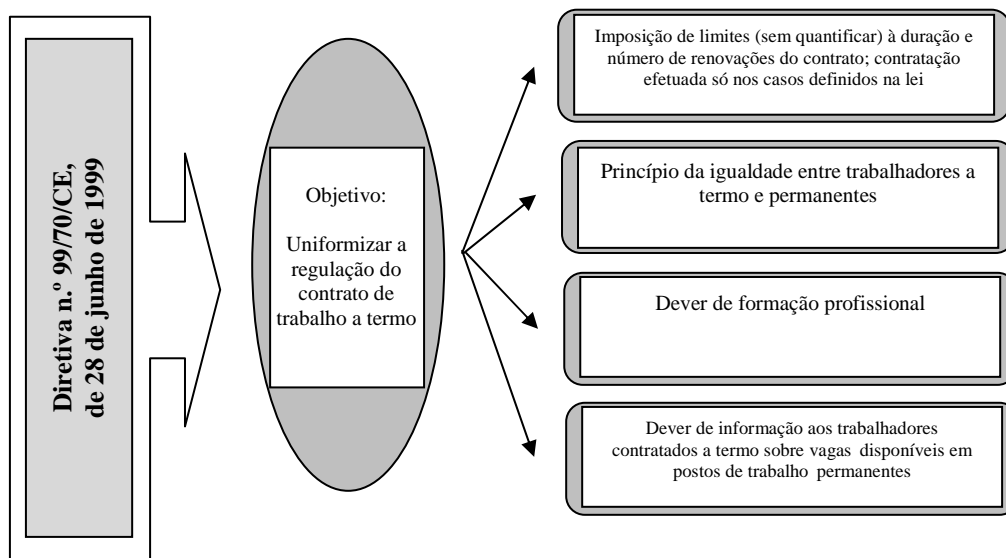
Diretiva n.º 99/70/CE, de 28 de junho de 1999

Objetivo:

Uniformizar a regulação do contrato de trabalho a termo

Imposição de limites (sem quantificar) à duração e número de renovações do contrato; contratação efetuada só nos casos definidos na lei

Princípio da igualdade entre trabalhadores a termo e permanentes

Dever de formação profissional

Dever de informação aos trabalhadores contratados a termo sobre vagas disponíveis em postos de trabalho permanentes